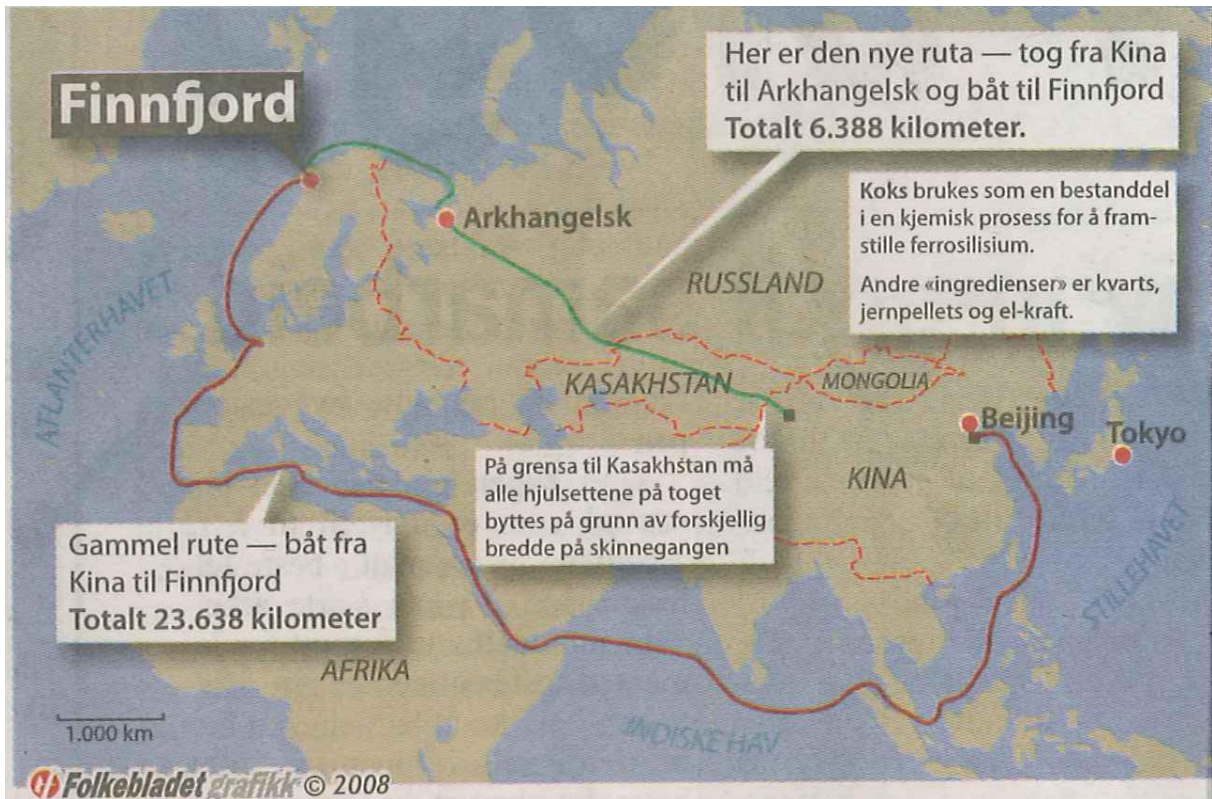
Finnfjord

Her er den nye ruta — tog fra Kina til Arkhangelsk og båt til Finnfjord
Totalt 6.388 kilometer.

Arkhangelsk

Koks brukes som en bestanddel i en kjemisk prosess for å framstille ferrosilisium.

Andre «ingredienser» er kvarts, jernpellets og el-kraft.

RUSSLAND

ATLANTERHAVET

KASAKHSTAN

MONGOLIA

Beijing

Tokyo

KINA

På grensa til Kasakhstan må alle hjulsettene på toget byttes på grunn av forskjellig bredde på skinnegangen

Gammel rute — båt fra Kina til Finnfjord
Totalt 23.638 kilometer

STILLEHAVET

AFRIKA

INDISKE HAV

1.000 km

Folkebladet grafikk © 2008